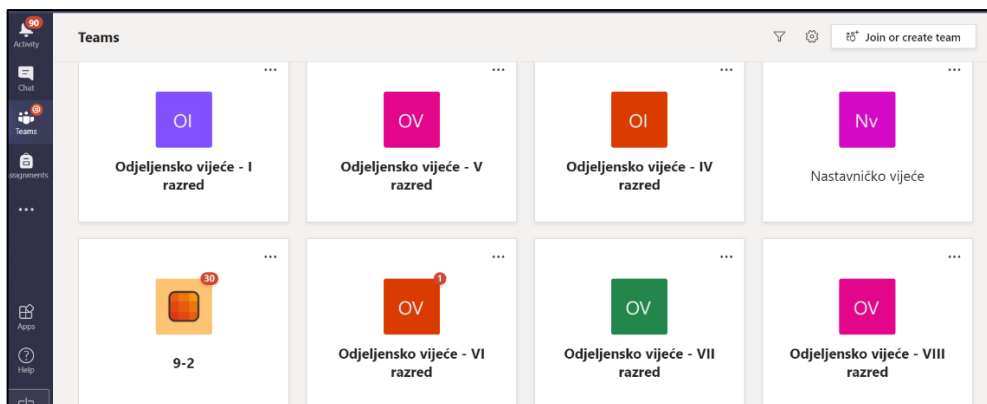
90
Activity
Chat
@
Teams
ssignments
...
Apps
Help

Teams

Join or create team

...
OI
Odjeljensko vijeće - I razred

...
OV
Odjeljensko vijeće - V razred

...
OI
Odjeljensko vijeće - IV razred

...
Nv
Nastavničko vijeće

...
30
9-2

...
1
OV
Odjeljensko vijeće - VI razred

...
OV
Odjeljensko vijeće - VII razred

...
OV
Odjeljensko vijeće - VIII razred